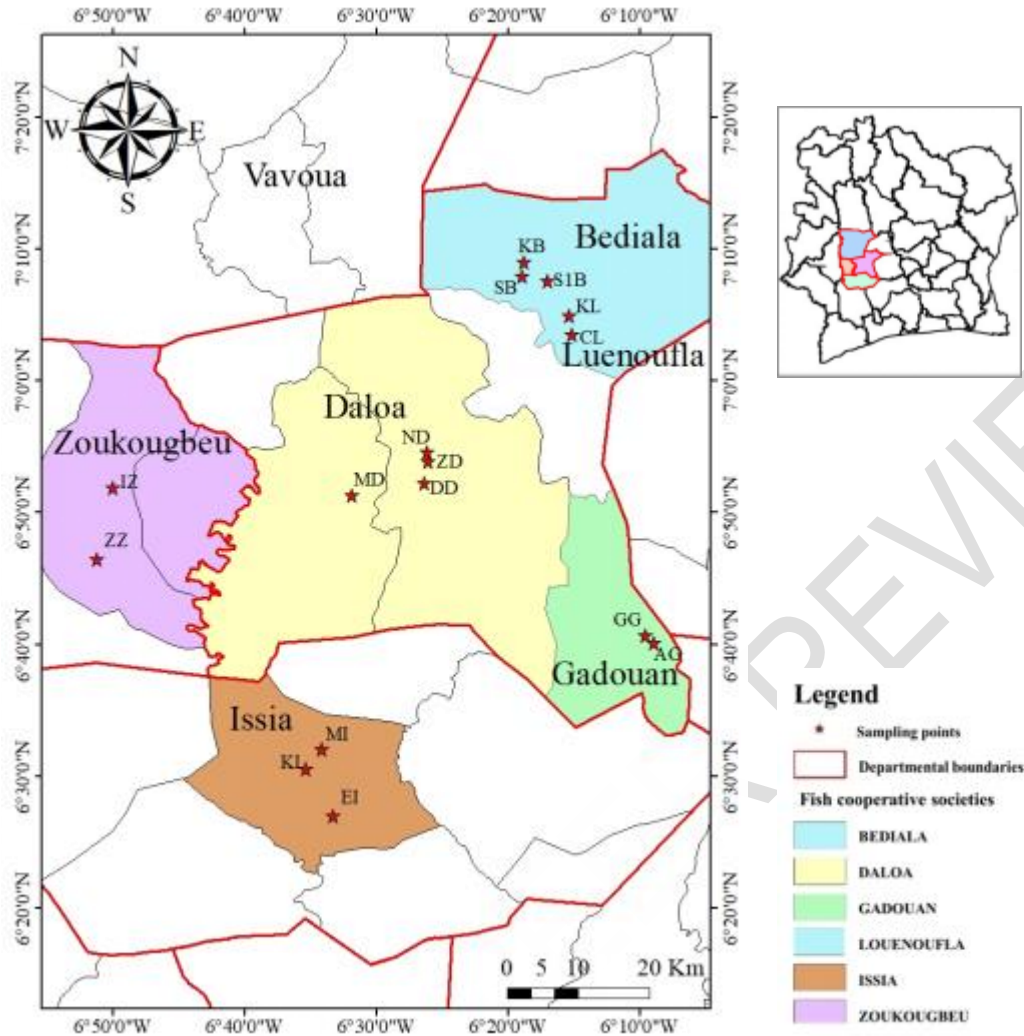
6°50'0"W 6°40'0"W 6°30'0"W 6°20'0"W 6°10'0"W

N
W E
S

7°20'0"N
7°10'0"N
7°0'0"N
6°50'0"N
6°40'0"N
6°30'0"N
6°20'0"N

Vavoua

Bediala
KB
SB
S1B
KL
CL
Luenoufla

Daloa
ND
ZD
DD
MD

Zoukougbeu
IZ
ZZ

Gadouan
GG
AG

Issia
MI
KL
EI

0 5 10 20 Km

6°50'0"W 6°40'0"W 6°30'0"W 6°20'0"W 6°10'0"W

7°20'0"N
7°10'0"N
7°0'0"N
6°50'0"N
6°40'0"N
6°30'0"N
6°20'0"N

Legend
Sampling points
Departmental boundaries
Fish cooperative societies
BEDIALA
DALOA
GADOUAN
LOUENOUFLA
ISSIA
ZOUKOUGBEU

REVIEW